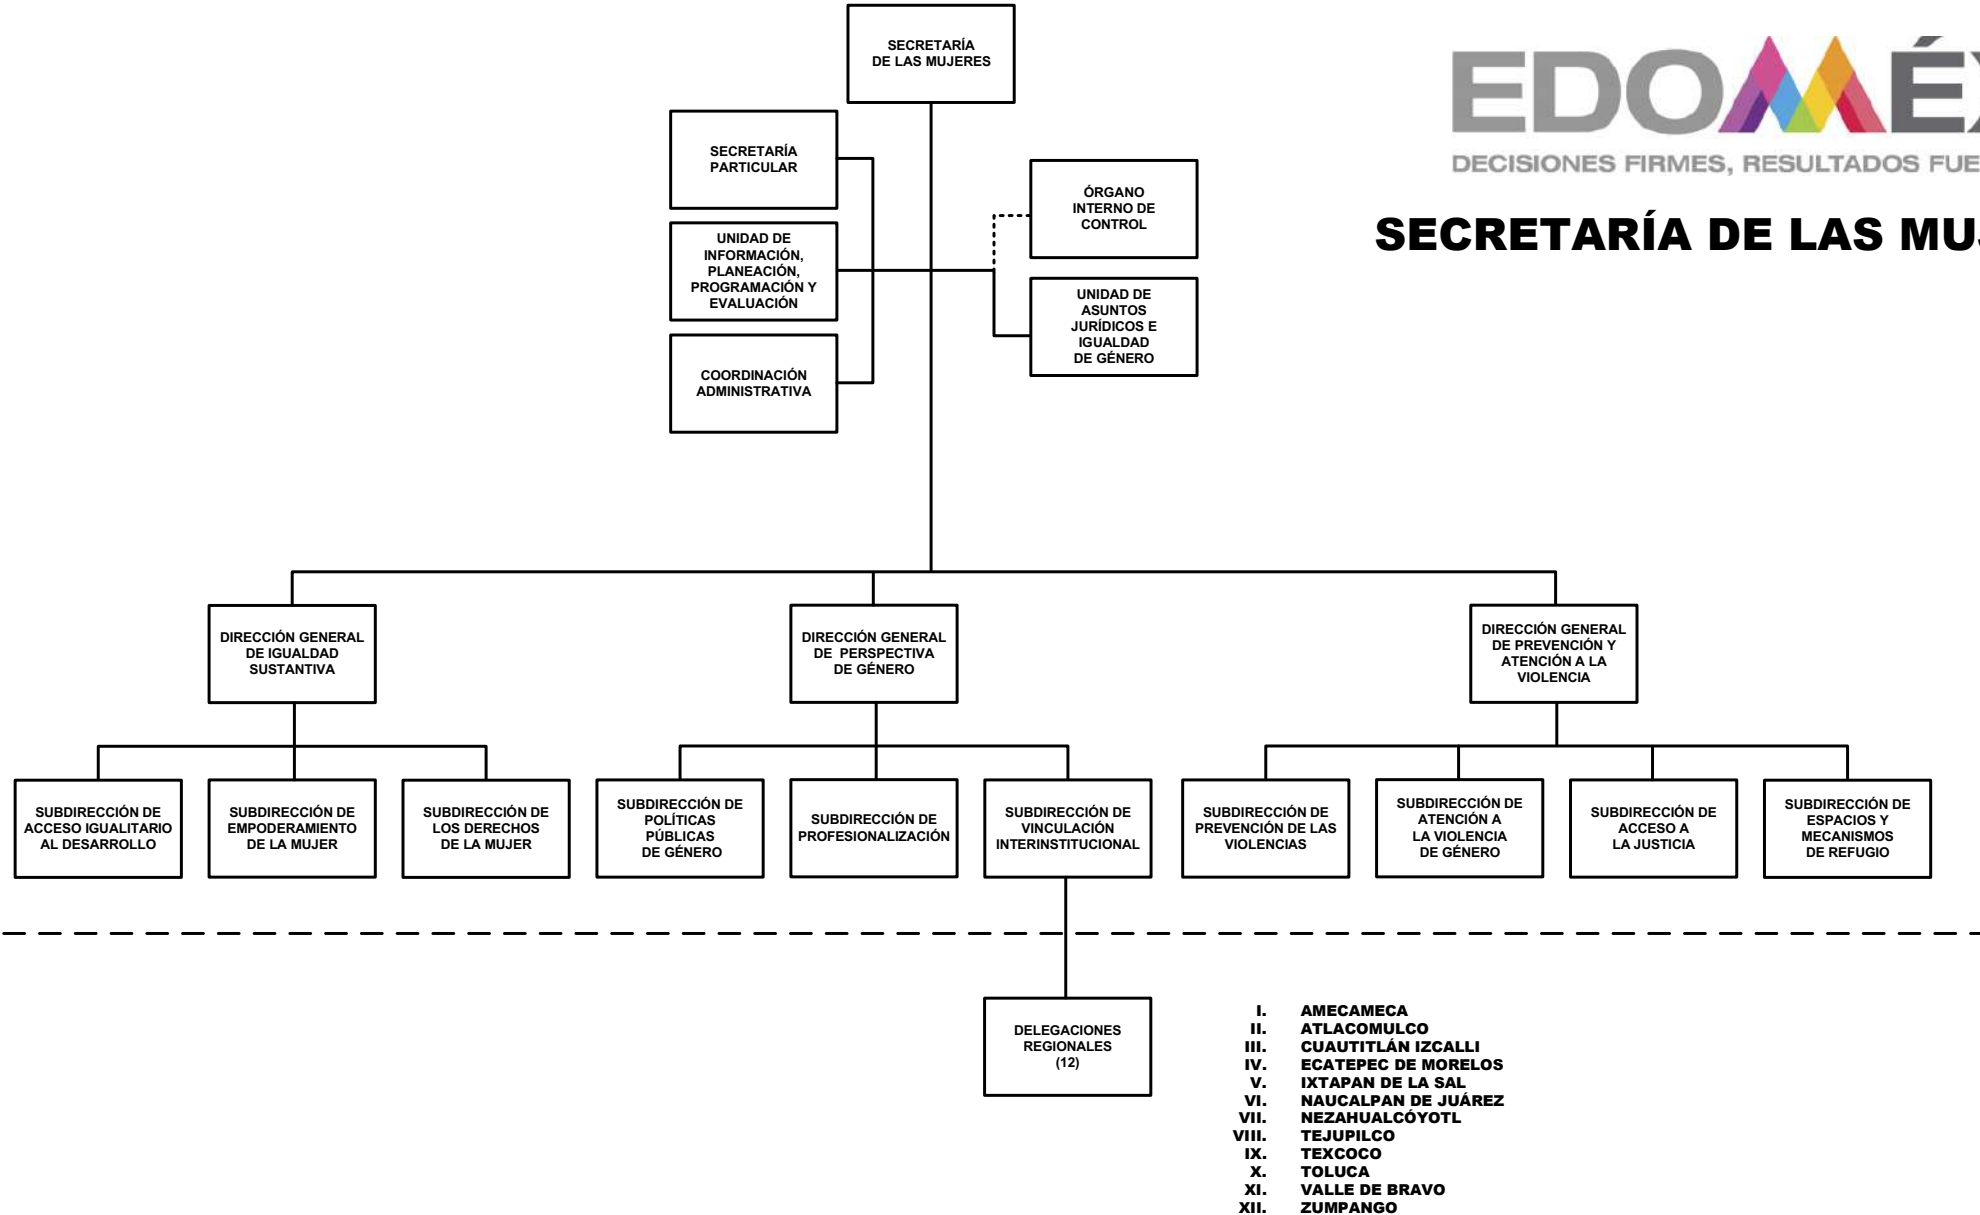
EDOMÉX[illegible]
DECISIONES FIRMES, RESULTADOS FUE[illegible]

SECRETARÍA DE LAS MU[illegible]

SECRETARÍA DE LAS MUJERES

SECRETARÍA PARTICULAR

UNIDAD DE INFORMACIÓN, PLANEACIÓN, PROGRAMACIÓN Y EVALUACIÓN

COORDINACIÓN ADMINISTRATIVA

ÓRGANO INTERNO DE CONTROL

UNIDAD DE ASUNTOS JURÍDICOS E IGUALDAD DE GÉNERO

DIRECCIÓN GENERAL DE IGUALDAD SUSTANTIVA

DIRECCIÓN GENERAL DE PERSPECTIVA DE GÉNERO

DIRECCIÓN GENERAL DE PREVENCIÓN Y ATENCIÓN A LA VIOLENCIA

SUBDIRECCIÓN DE ACCESO IGUALITARIO AL DESARROLLO

SUBDIRECCIÓN DE EMPODERAMIENTO DE LA MUJER

SUBDIRECCIÓN DE LOS DERECHOS DE LA MUJER

SUBDIRECCIÓN DE POLÍTICAS PÚBLICAS DE GÉNERO

SUBDIRECCIÓN DE PROFESIONALIZACIÓN

SUBDIRECCIÓN DE VINCULACIÓN INTERINSTITUCIONAL

SUBDIRECCIÓN DE PREVENCIÓN DE LAS VIOLENCIAS

SUBDIRECCIÓN DE ATENCIÓN A LA VIOLENCIA DE GÉNERO

SUBDIRECCIÓN DE ACCESO A LA JUSTICIA

SUBDIRECCIÓN DE ESPACIOS Y MECANISMOS DE REFUGIO

DELEGACIONES REGIONALES (12)

I. AMECAMECA
II. ATLACOMULCO
III. CUAUTITLÁN IZCALLI
IV. ECATEPEC DE MORELOS
V. IXTAPAN DE LA SAL
VI. NAUCALPAN DE JUÁREZ
VII. NEZAHUALCÓYOTL
VIII. TEJUPILCO
IX. TEXCOCO
X. TOLUCA
XI. VALLE DE BRAVO
XII. ZUMPANGO